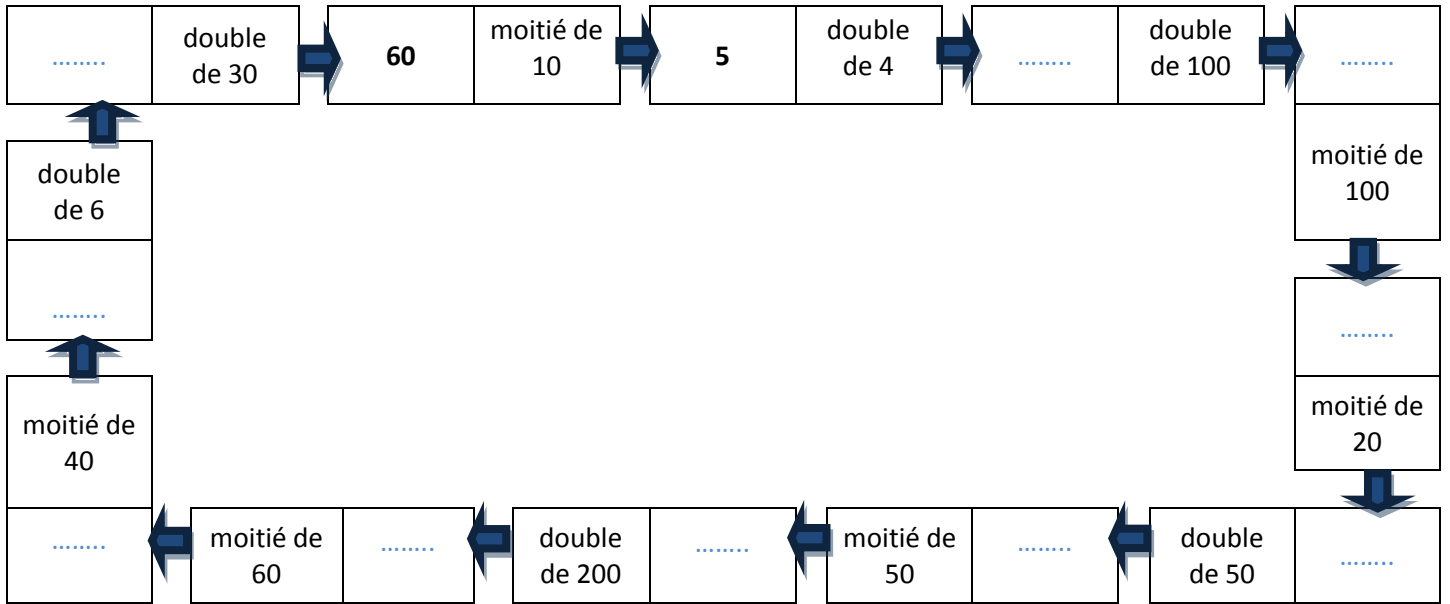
........

double de 30

60

moitié de 10

5

double de 4

........

double de 100

........

moitié de 100

........

moitié de 20

........

double de 50

........

moitié de 50

........

double de 200

........

moitié de 60

........

moitié de 40

........

double de 6